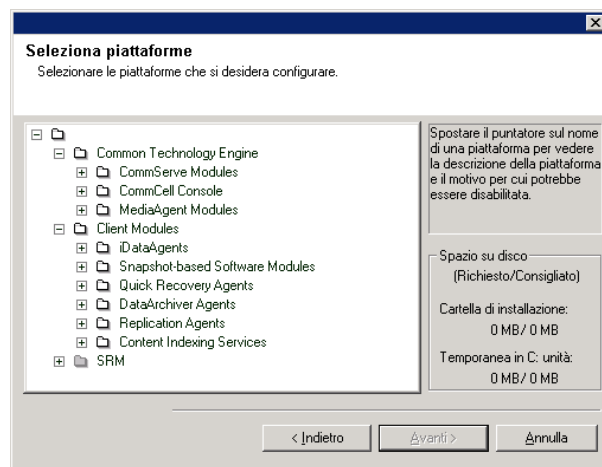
Seleziona piattaforme
Selezionare le piattaforme che si desidera configurare.

Common Technology Engine
CommServe Modules
CommCell Console
MediaAgent Modules
Client Modules
iDataAgents
Snapshot-based Software Modules
Quick Recovery Agents
DataArchiver Agents
Replication Agents
Content Indexing Services
SRM

Spostare il puntatore sul nome di una piattaforma per vedere la descrizione della piattaforma e il motivo per cui potrebbe essere disabilitata.

Spazio su disco
(Richiesto/Consigliato)
Cartella di installazione:
0 MB/ 0 MB
Temporanea in C: unità:
0 MB/ 0 MB

< Indietro
Avanti >
Annulla